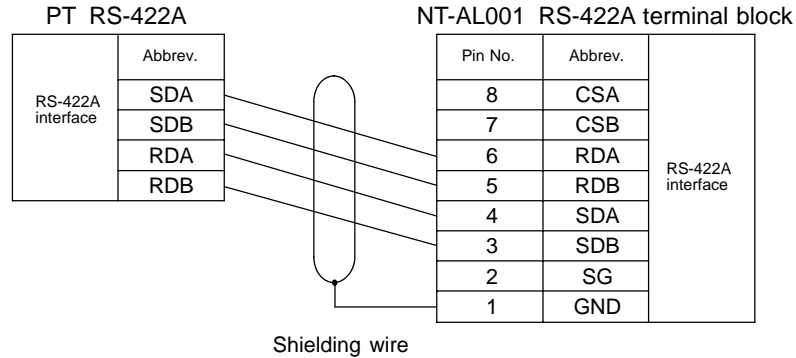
PT RS-422A

| | Abbrev. |
|---|---|
| RS-422A interface | SDA |
| | SDB |
| | RDA |
| | RDB |

NT-AL001 RS-422A terminal block

| Pin No. | Abbrev. | |
|---|---|---|
| 8 | CSA | |
| 7 | CSB | |
| 6 | RDA | RS-422A interface |
| 5 | RDB | |
| 4 | SDA | |
| 3 | SDB | |
| 2 | SG | |
| 1 | GND | |

Shielding wire